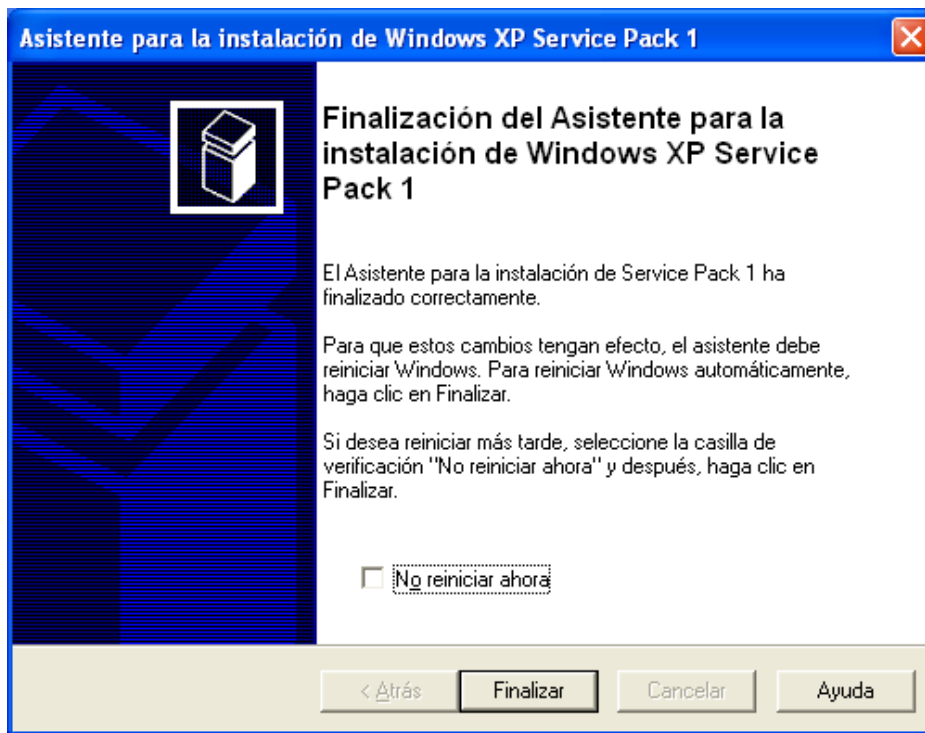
Asistente para la instalación de Windows XP Service Pack 1

Finalización del Asistente para la instalación de Windows XP Service Pack 1

El Asistente para la instalación de Service Pack 1 ha finalizado correctamente.

Para que estos cambios tengan efecto, el asistente debe reiniciar Windows. Para reiniciar Windows automáticamente, haga clic en Finalizar.

Si desea reiniciar más tarde, seleccione la casilla de verificación "No reiniciar ahora" y después, haga clic en Finalizar.

No reiniciar ahora

< Atrás

Finalizar

Cancelar

Ayuda